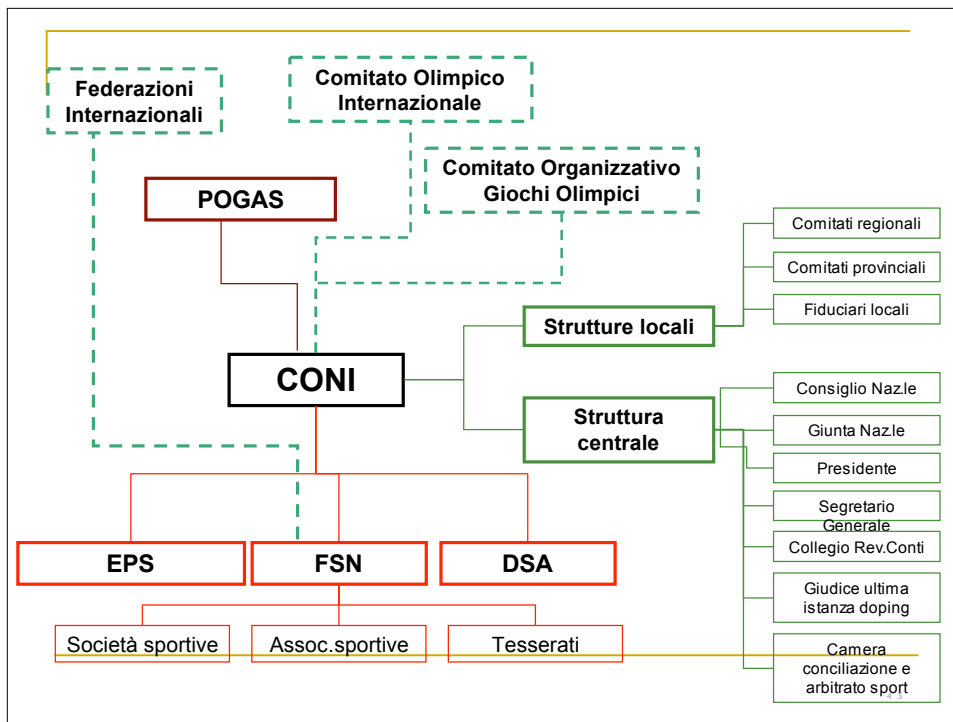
Federazioni Internazionali

Comitato Olimpico Internazionale

Comitato Organizzativo Giochi Olimpici

POGAS

CONI

Strutture locali

Comitati regionali

Comitati provinciali

Fiduciari locali

Struttura centrale

Consiglio Naz.le

Giunta Naz.le

Presidente

Segretario Generale

Collegio Rev.Conti

Giudice ultima istanza doping

Camera conciliazione e arbitrato sport

EPS

FSN

DSA

Società sportive

Assoc.sportive

Tesserati